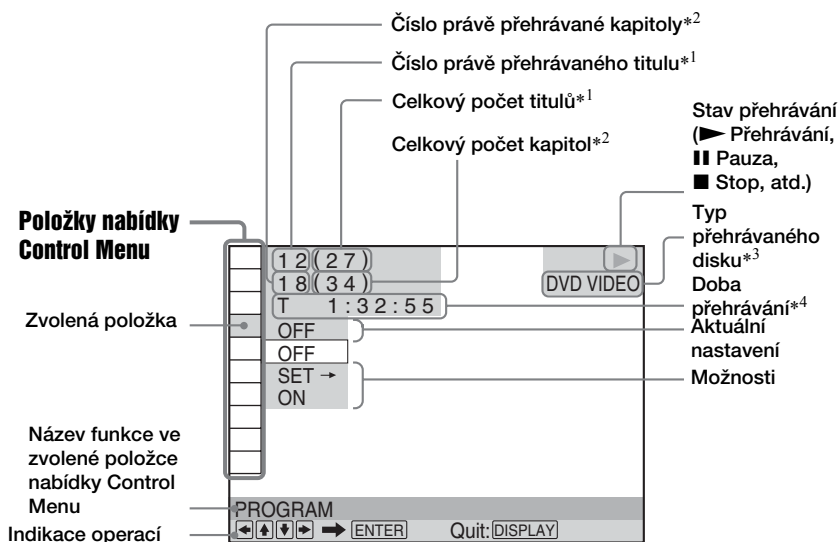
Číslo právě přehrávané kapitoly$*^2$

Číslo právě přehrávaného titulu$*^1$

Celkový počet titulů$*^1$

Celkový počet kapitol$*^2$

Stav přehrávání (► Přehrávání, ❚❚ Pauza, ■ Stop, atd.)

Položky nabídky Control Menu

Typ přehrávaného disku$*^3$

Doba přehrávání$*^4$

Zvolená položka

Aktuální nastavení

Možnosti

12 (27)

18 (34)

T 1:32:55

DVD VIDEO

OFF

OFF

SET →

ON

Název funkce ve zvolené položce nabídky Control Menu

PROGRAM

Indikace operací

ENTER Quit: DISPLAY